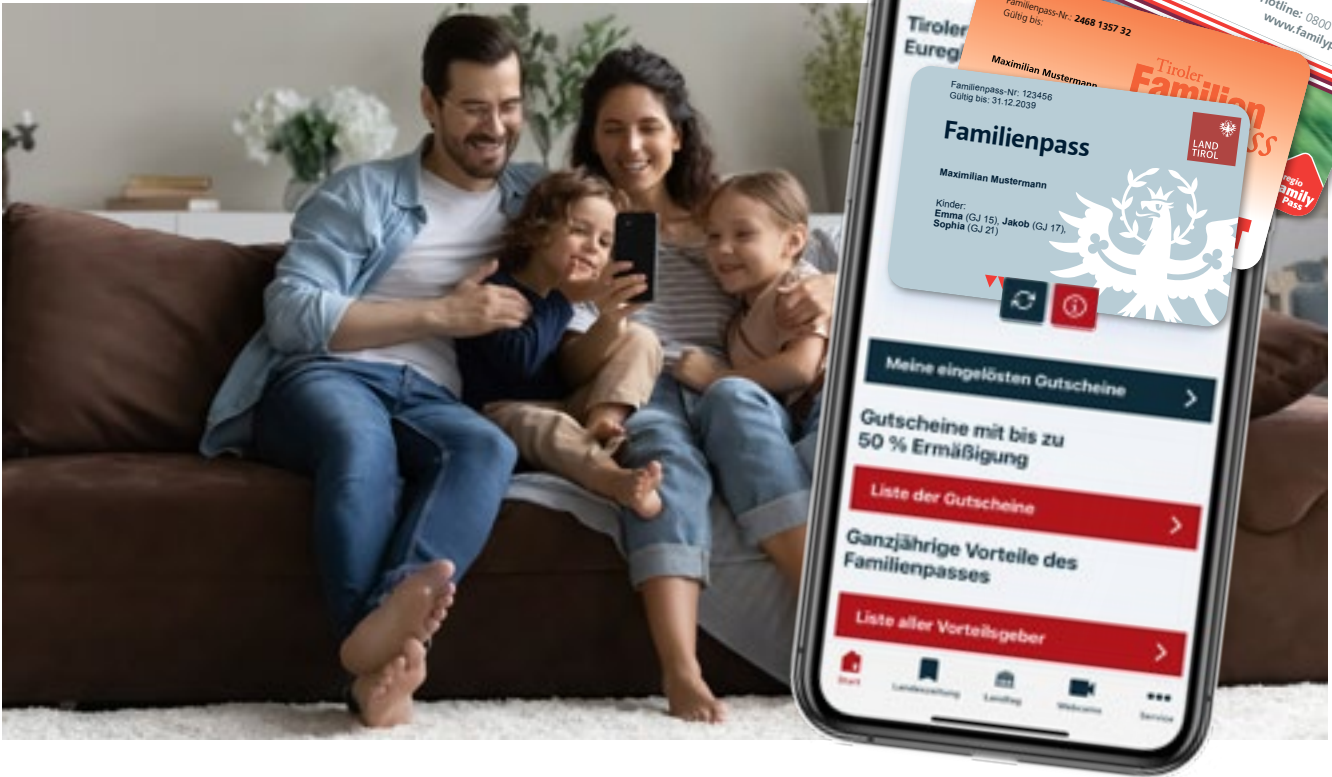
Tiroler
Euregi

Familienpass-Nr.: 2468 1357 32
Gültig bis:

Maximilian Mustermann

Tiroler
Familien
pass

Hotline: 0800
www.familyp

regio
Family
Pass

Familienpass-Nr: 123456
Gültig bis: 31.12.2039

Familienpass

LAND TIROL

Maximilian Mustermann

Kinder:
Emma (GJ 15), Jakob (GJ 17),
Sophia (GJ 21)

Meine eingelösten Gutscheine

Gutscheine mit bis zu 50 % Ermäßigung

Liste der Gutscheine

Ganzjährige Vorteile des Familienpasses

Liste aller Vorteilsgeber

Start
Landeszeitung
Landtag
Webcams
Service